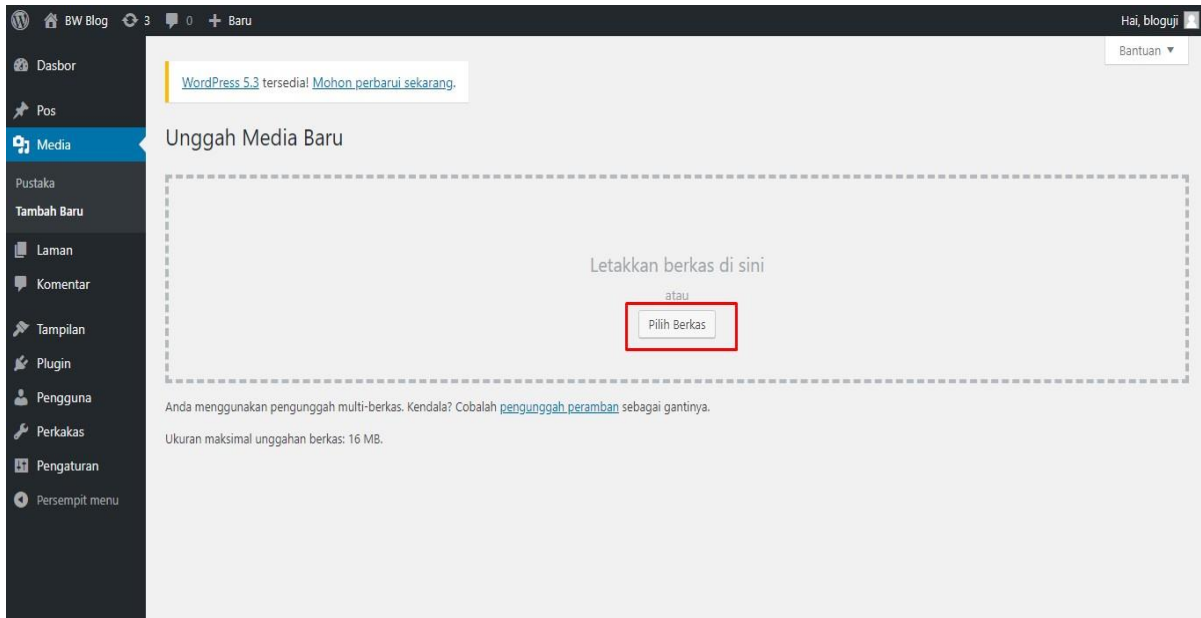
BW Blog 3 0 + Baru

Hai, bloguji

Bantuan ▼

Dasbor

Pos

Media

Pustaka

Tambah Baru

Laman

Komentar

Tampilan

Plugin

Pengguna

Perkakas

Pengaturan

Persempit menu

WordPress 5.3 tersedia! Mohon perbarui sekarang.

Unggah Media Baru

Letakkan berkas di sini

atau

Pilih Berkas

Anda menggunakan pengunggah multi-berkas. Kendala? Cobalah pengunggah peramban sebagai gantinya.

Ukuran maksimal unggahan berkas: 16 MB.